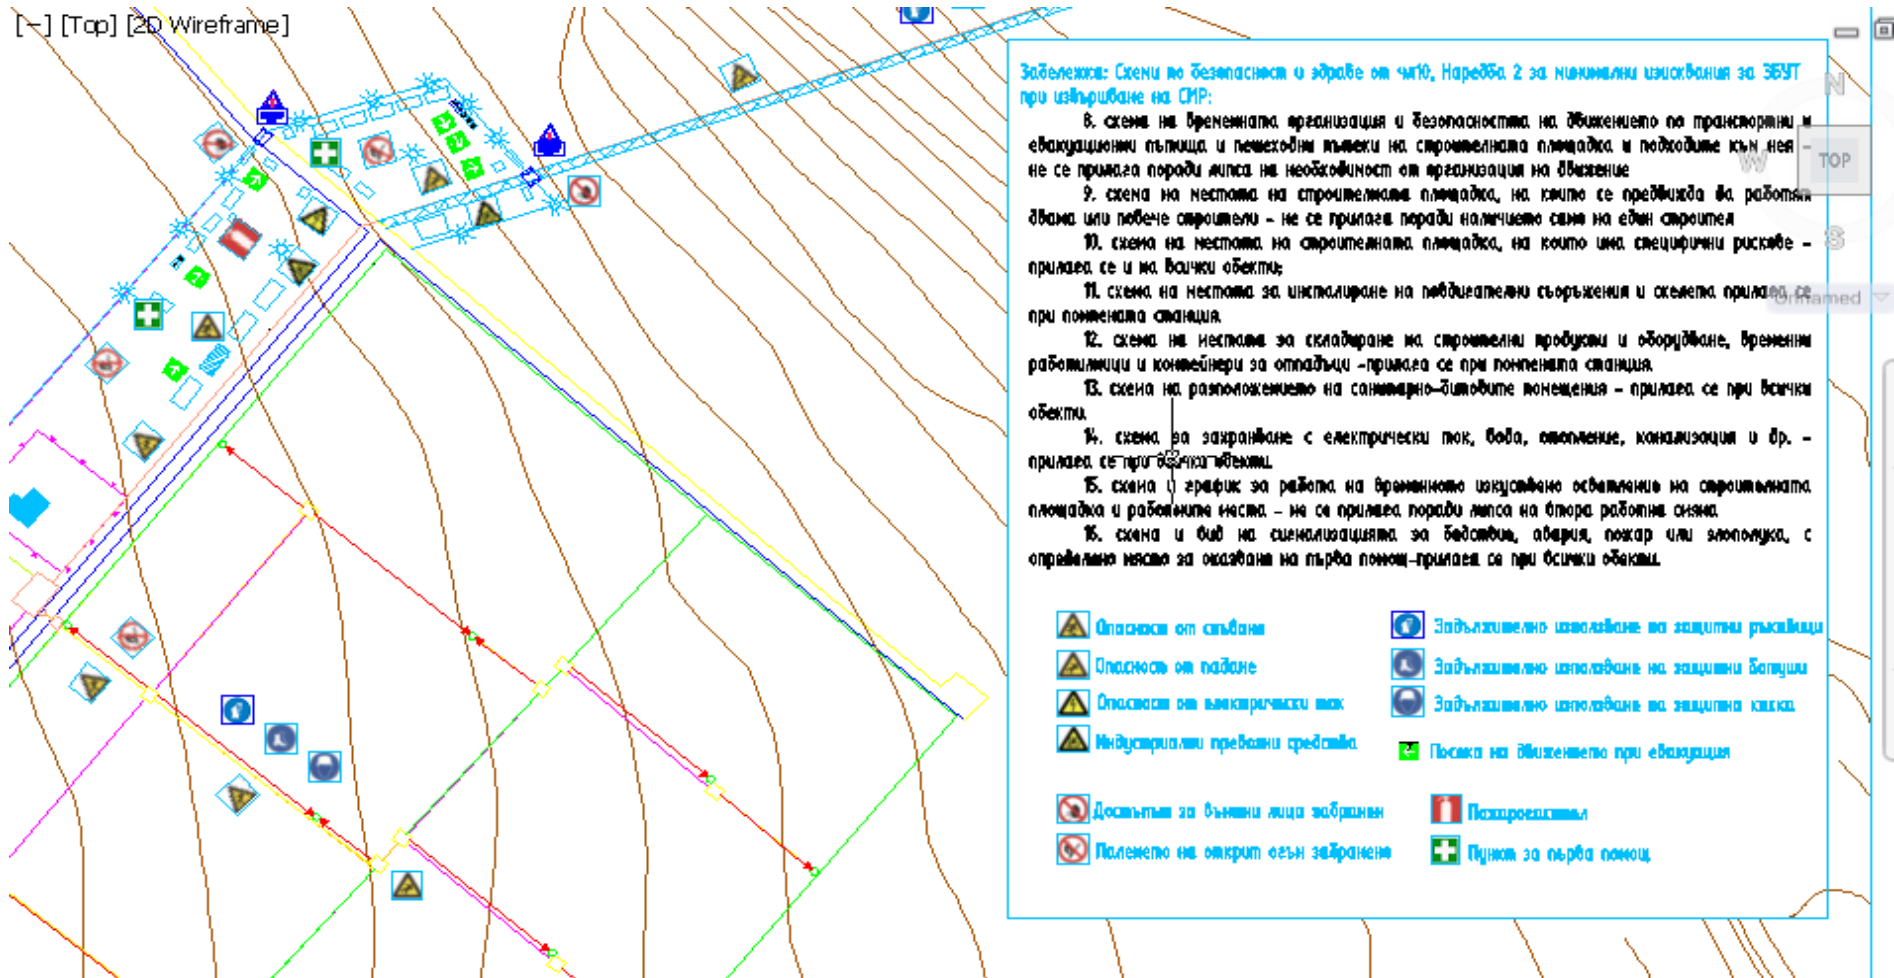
[–] [Top] [2D Wireframe]

Забележка: Схеми по безопасност и здраве от чл10, Наредба 2 за минимални изисквания за ЗБУТ при извършване на СМР:

8. схема на временната организация и безопасността на движението по транспортни и евакуационни пътища и пешеходни пътеки на строителната площадка и подходите към нея - не се прилага поради липса на необходимост от организация на движение

9. схема на местата на строителната площадка, на които се предвижда да работят двама или повече строители - не се прилага поради наличието само на един строител

10. схема на местата на строителната площадка, на които има специфични рискове - прилага се и на всички обекти;

11. схема на местата за инсталиране на повдигателно съоръжения и скелета прилага се при помпената станция.

12. схема на местата за складиране на строителни продукти и оборудване, временни работилници и контейнери за отпадъци -прилага се при помпената станция.

13. схема на разположението на санитарно-битовите помещения - прилага се при всички обекти.

14. схема за захранване с електрически ток, вода, отопление, канализация и др. - прилага се при всички обекти.

15. схема и график за работа на временното изкуствено осветление на строителната площадка и работните места - не се прилага поради липса на втора работна смяна.

16. схема и вид на сигнализацията за бедствие, авария, пожар или злополука, с определено място за оказване на първа помощ-прилага се при всички обекти.

Опасност от свличане
Опасност от падане
Опасност от електрически ток
Индустриални превозни средства

Задължително използване на защитни ръкавици
Задължително използване на защитни ботуши
Задължително използване на защитна каска
Посока на движението при евакуация

Достъпът за външни лица забранен
Паленето на открит огън забранено

Пожарогасител
Пункт за първа помощ

N
W
TOP
S
Unnamed